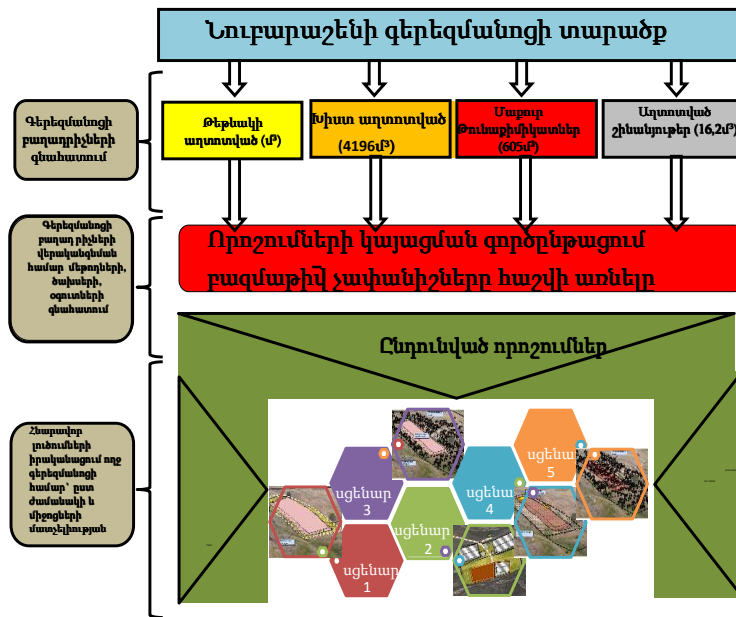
Նուբարաշենի գերեզմանոցի տարածք

Գերեզմանոցի բաղադրիչների գնահատում

Թեթևակի աղտոտված (մ³)

Խիստ աղտոտված (4196մ³)

Մաքուր Թունաքիմիկատներ (605մ³)

Աղտոտված շինություններ (16,2մ³)

Գերեզմանոցի բաղադրիչների վերականգնման համար մեթոդների, ծախսերի, օգուտների գնահատում

Որոշումների կայացման գործընթացում բազմաթիվ չափանիշները հաշվի առնելը

Ընտրված որոշումներ

Հնարավոր լուծումների իրականացում ողջ գերեզմանոցի համար՝ ըստ ժամանակի և միջոցների մատչելիության

սցենար 5

սցենար 3

սցենար 4

սցենար 2

սցենար 1